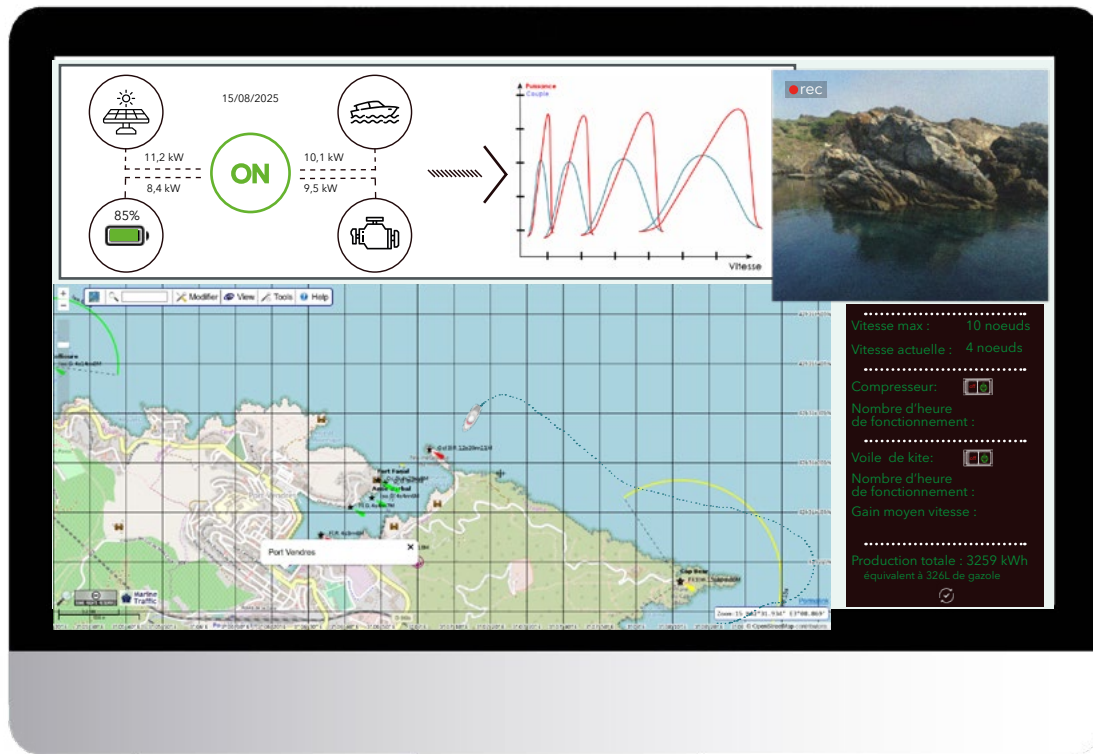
15/08/2025

11,2 kW

8,4 kW

ON

10,1 kW

9,5 kW

85%

Puissance
Couple

Vitesse

rec

Modifier View Tools Help

Port Vendres

Marine Traffic

Port Fanal

Cap Béar

Vitesse max : 10 noeuds

Vitesse actuelle : 4 noeuds

Compresseur:

Nombre d'heure de fonctionnement :

Voile de kite:

Nombre d'heure de fonctionnement :

Gain moyen vitesse :

Production totale : 3259 kWh
équivalent à 326L de gazole